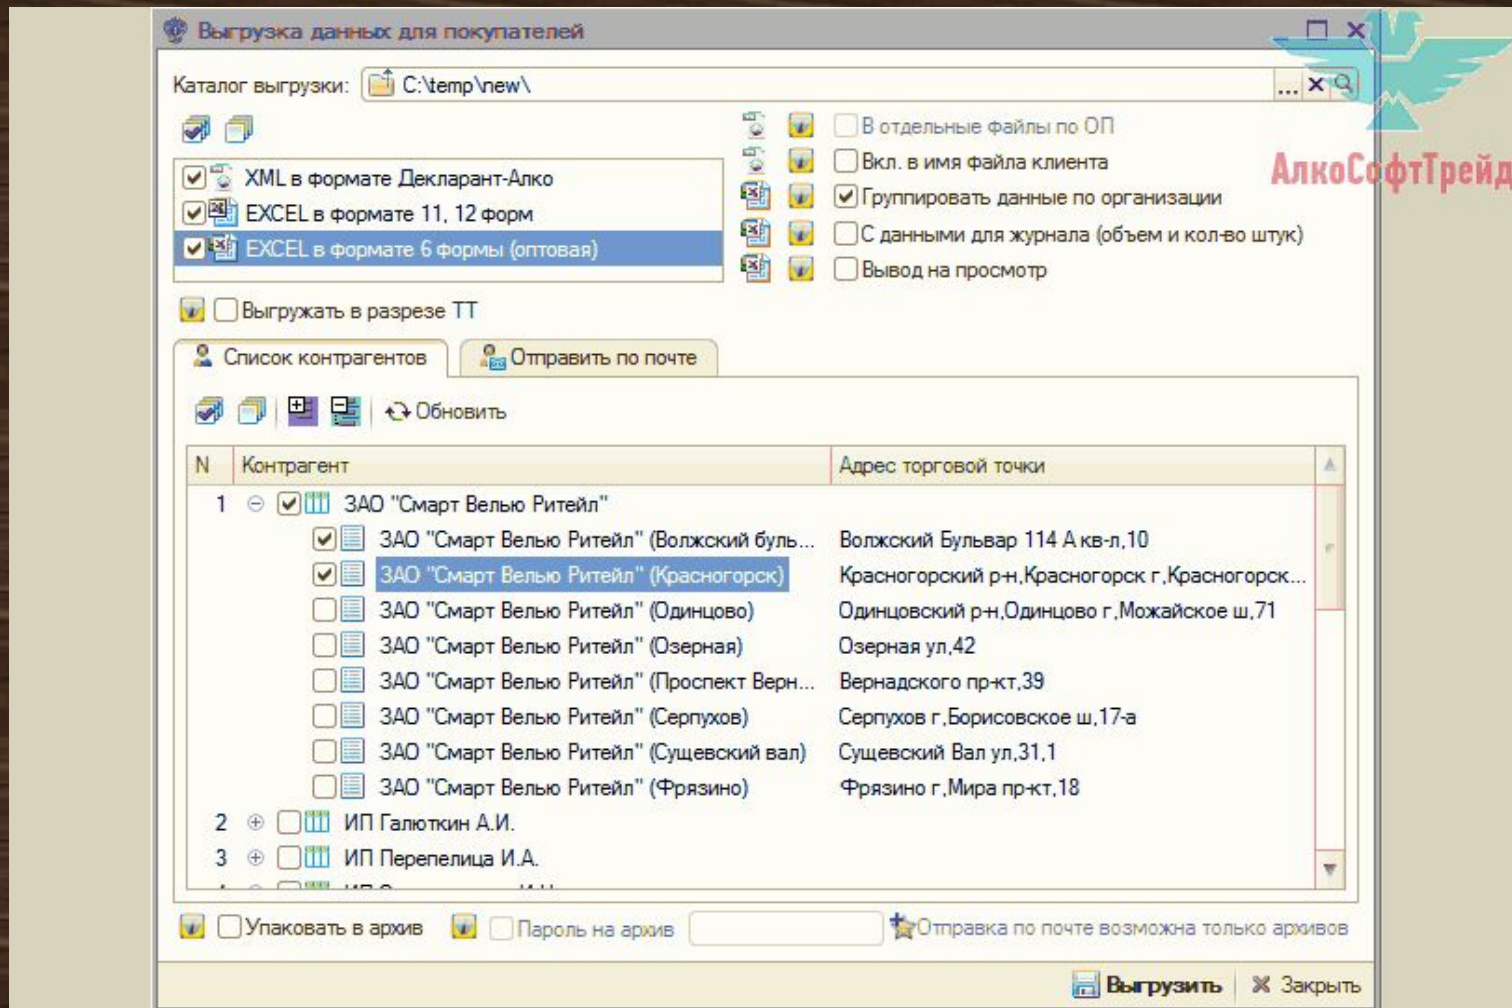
Выгрузка данных для покупателей

Каталог выгрузки: C:\temp\new\ ...

XML в формате Декларант-Алко
EXCEL в формате 11, 12 форм
EXCEL в формате 6 формы (оптовая)

В отдельные файлы по ОП
Вкл. в имя файла клиента
Группировать данные по организации
С данными для журнала (объем и кол-во штук)
Вывод на просмотр

АлкоСофтТрейд

Выгружать в разрезе ТТ

Список контрагентов
Отправить по почте

Обновить

| N | Контрагент | Адрес торговой точки |
|---|---|---|
| 1 | ЗАО "Смарт Велью Ритейл" | |
| | ЗАО "Смарт Велью Ритейл" (Волжский буль... | Волжский Бульвар 114 А кв-л,10 |
| | ЗАО "Смарт Велью Ритейл" (Красногорск) | Красногорский р-н,Красногорск г,Красногорск... |
| | ЗАО "Смарт Велью Ритейл" (Одинцово) | Одинцовский р-н,Одинцово г,Можайское ш,71 |
| | ЗАО "Смарт Велью Ритейл" (Озерная) | Озерная ул,42 |
| | ЗАО "Смарт Велью Ритейл" (Проспект Верн... | Вернадского пр-кт,39 |
| | ЗАО "Смарт Велью Ритейл" (Серпухов) | Серпухов г,Борисовское ш,17-а |
| | ЗАО "Смарт Велью Ритейл" (Сущевский вал) | Сущевский Вал ул,31,1 |
| | ЗАО "Смарт Велью Ритейл" (Фрязино) | Фрязино г,Мира пр-кт,18 |
| 2 | ИП Галюткин А.И. | |
| 3 | ИП Перепелица И.А. | |

Упаковать в архив
Пароль на архив
Отправка по почте возможна только архивов

Выгрузить
Закрыть